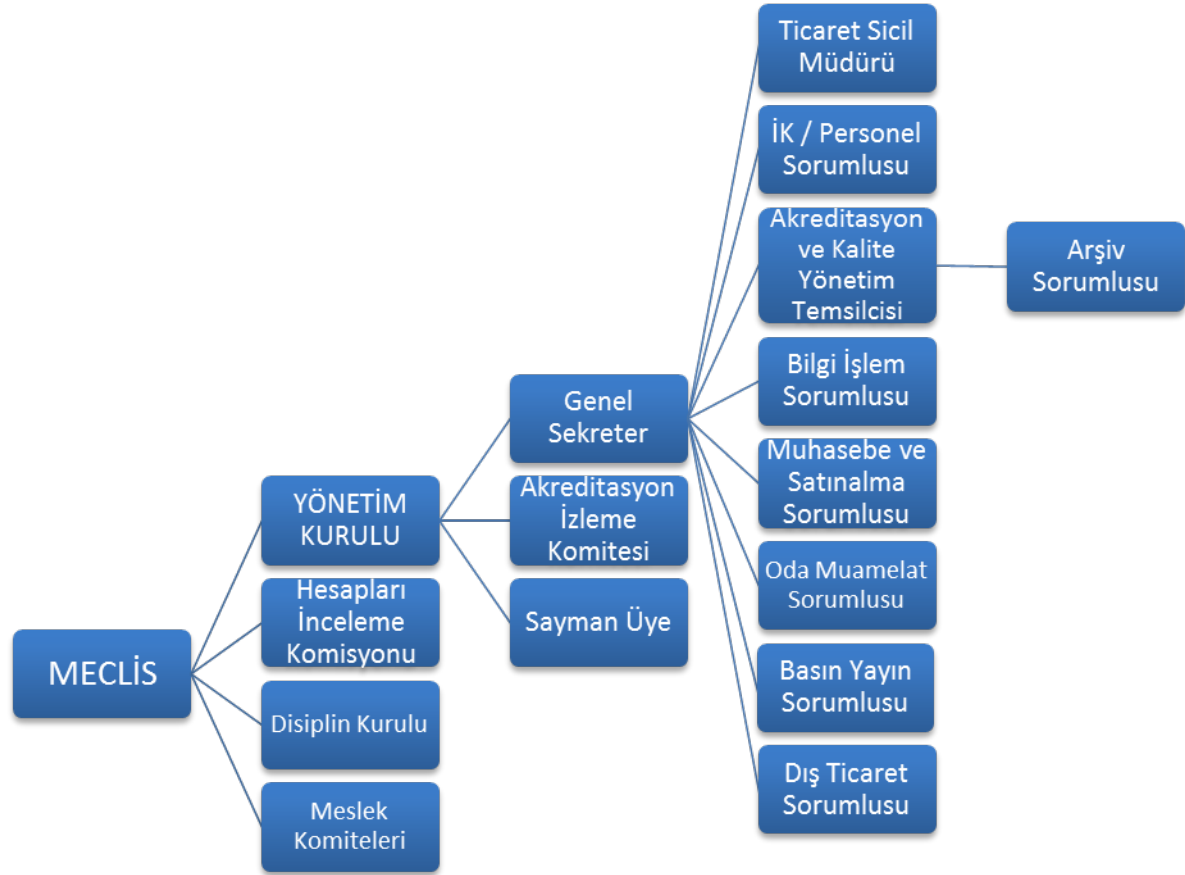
MECLİS

YÖNETİM KURULU

Hesapları İnceleme Komisyonu

Disiplin Kurulu

Meslek Komiteleri

Genel Sekreter

Akreditasyon İzleme Komitesi

Sayman Üye

Ticaret Sicil Müdürü

İK / Personel Sorumlusu

Akreditasyon ve Kalite Yönetim Temsilcisi

Arşiv Sorumlusu

Bilgi İşlem Sorumlusu

Muhasebe ve Satınalma Sorumlusu

Oda Muamelat Sorumlusu

Basın Yayın Sorumlusu

Dış Ticaret Sorumlusu